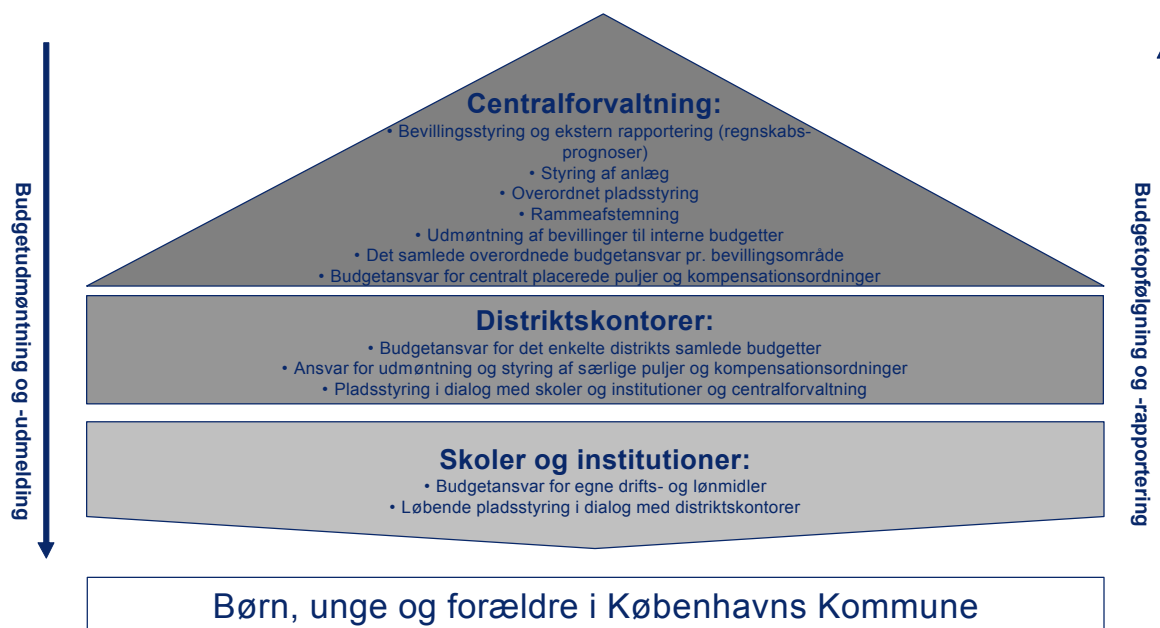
Budgetudmøntning og -udmelding

Centralforvaltning:
• Bevillingsstyring og ekstern rapportering (regnskabsprognoser)
• Styring af anlæg
• Overordnet pladsstyring
• Rammeafstemning
• Udmøntning af bevillinger til interne budgetter
• Det samlede overordnede budgetansvar pr. bevillingsområde
• Budgetansvar for centralt placerede puljer og kompensationsordninger

Distriktskontorer:
• Budgetansvar for det enkelte distrikts samlede budgetter
• Ansvar for udmøntning og styring af særlige puljer og kompensationsordninger
• Pladsstyring i dialog med skoler og institutioner og centralforvaltning

Skoler og institutioner:
• Budgetansvar for egne drifts- og lønmidler
• Løbende pladsstyring i dialog med distriktskontorer

Budgetopfølgning og -rapportering

Børn, unge og forældre i Københavns Kommune